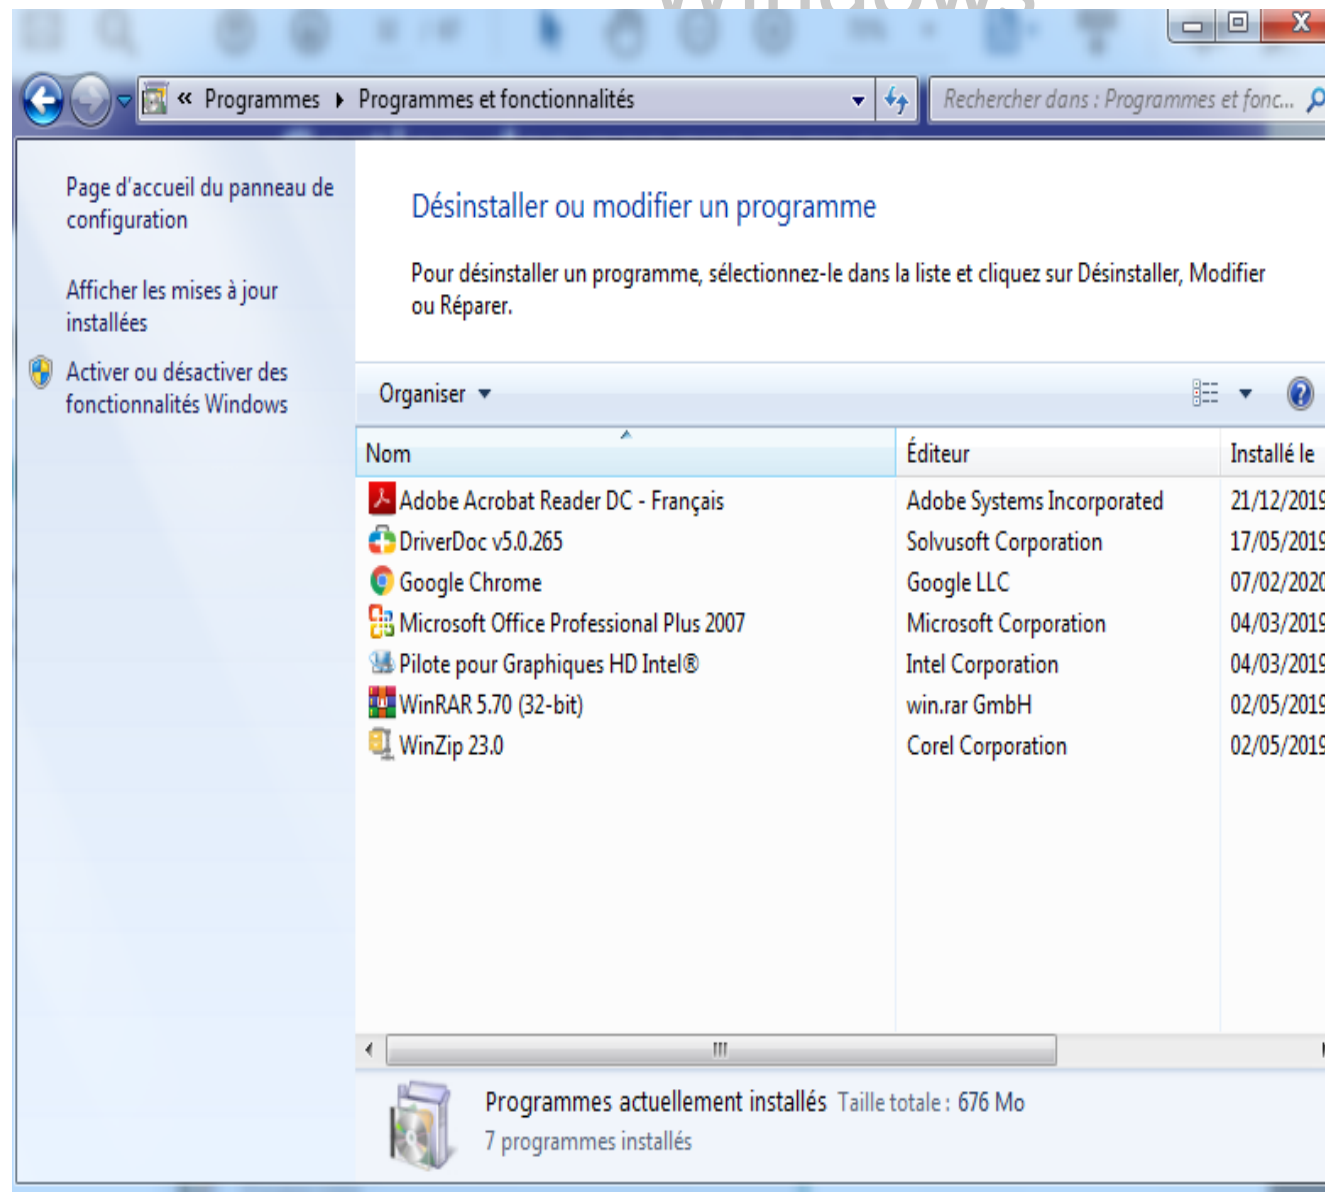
« Programmes ▸ Programmes et fonctionnalités

Rechercher dans : Programmes et fonc...

Page d'accueil du panneau de configuration

Afficher les mises à jour installées

Activer ou désactiver des fonctionnalités Windows

Désinstaller ou modifier un programme

Pour désinstaller un programme, sélectionnez-le dans la liste et cliquez sur Désinstaller, Modifier ou Réparer.

Organiser ▾

| Nom | Éditeur | Installé le |
|---|---|---|
| Adobe Acrobat Reader DC - Français | Adobe Systems Incorporated | 21/12/201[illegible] |
| DriverDoc v5.0.265 | Solvusoft Corporation | 17/05/201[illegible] |
| Google Chrome | Google LLC | 07/02/202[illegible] |
| Microsoft Office Professional Plus 2007 | Microsoft Corporation | 04/03/201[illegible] |
| Pilote pour Graphiques HD Intel® | Intel Corporation | 04/03/201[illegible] |
| WinRAR 5.70 (32-bit) | win.rar GmbH | 02/05/201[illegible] |
| WinZip 23.0 | Corel Corporation | 02/05/201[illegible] |

Programmes actuellement installés Taille totale : 676 Mo
7 programmes installés